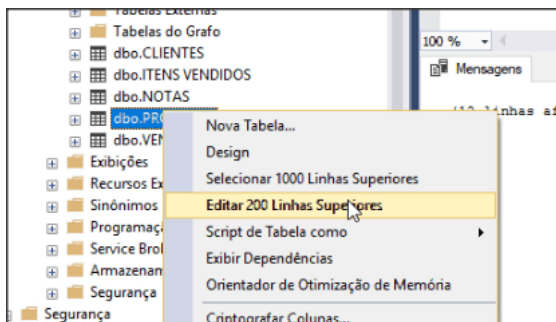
Tabelas Externas
Tabelas do Grafo
dbo.CLIENTES
dbo.ITENS VENDIDOS
dbo.NOTAS
dbo.PR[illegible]
dbo.VEN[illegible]
Exibições
Recursos Ex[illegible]
Sinônimos
Programaç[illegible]
Service Brol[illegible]
Armazenam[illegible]
Segurança
Segurança

100 %
Mensagens
(12 linhas af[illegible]

Nova Tabela...
Design
Selecionar 1000 Linhas Superiores
Editar 200 Linhas Superiores
Script de Tabela como
Exibir Dependências
Orientador de Otimização de Memória
Criptografar Colunas...